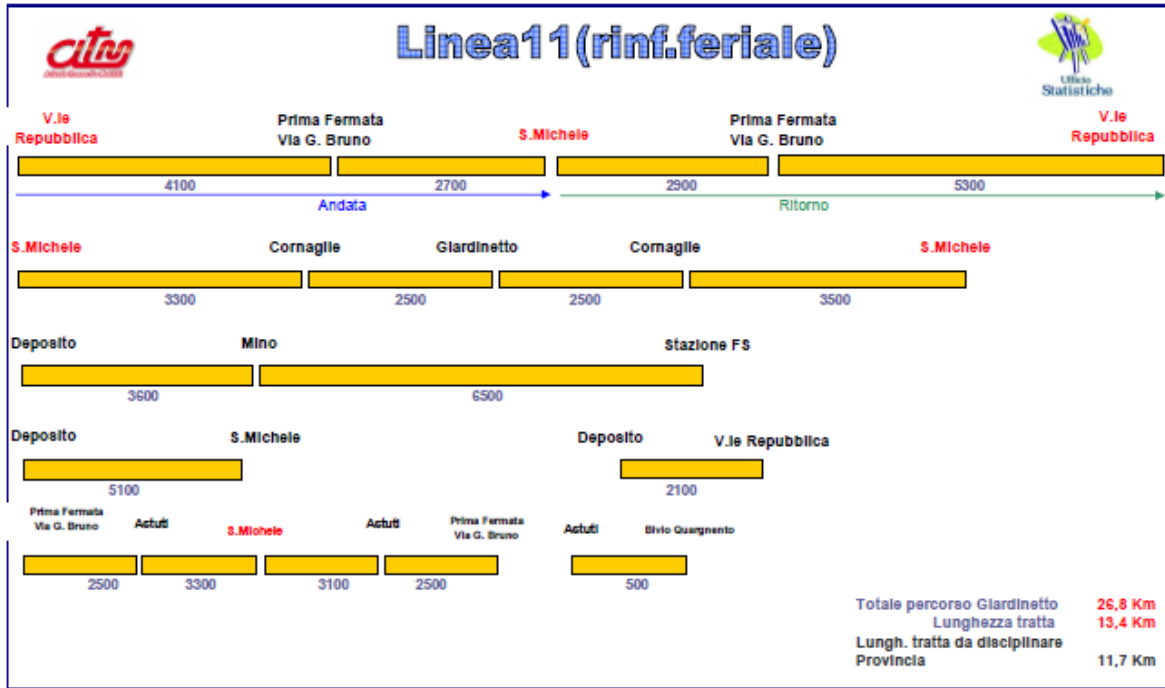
Linea11(rinf.feriale)

Ufficio Statistiche

V.le Repubblica

Prima Fermata Via G. Bruno

S.Michele

Prima Fermata Via G. Bruno

V.le Repubblica

4100

2700

2900

5300

Andata

Ritorno

S.Michele

Cornaglie

Giardinetto

Cornaglie

S.Michele

3300

2500

2500

3500

Deposito

Mino

Stazione FS

3600

6500

Deposito

S.Michele

Deposito

V.le Repubblica

5100

2100

Prima Fermata Via G. Bruno

Astuti

S.Michele

Astuti

Prima Fermata Via G. Bruno

Astuti

Bivio Quargnento

2500

3300

3100

2500

500

Totale percorso Giardinetto 26,8 Km

Lunghezza tratta 13,4 Km

Lungh. tratta da disciplinare Provincia 11,7 Km